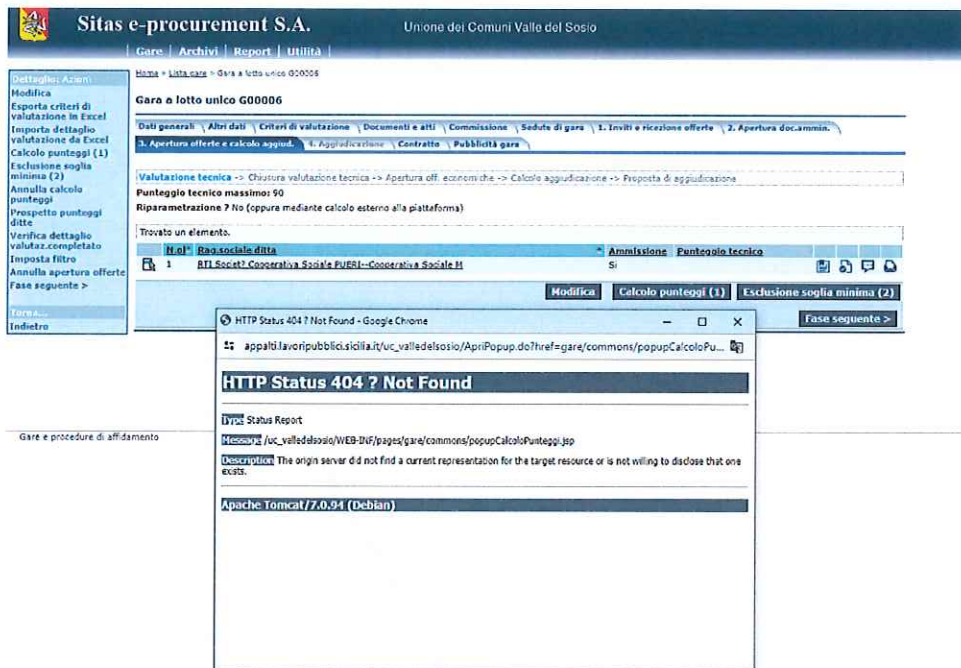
Sitas e-procurement S.A.

Unione dei Comuni Valle del Sosio

Gare | Archivi | Report | Utilità

Dettaglio: Azioni
Modifica
Esporta criteri di valutazione in Excel
Importa dettaglio valutazione da Excel
Calcolo punteggi (1)
Esclusione soglia minima (2)
Annulla calcolo punteggi
Prospetto punteggi ditte
Verifica dettaglio valutaz.completato
Imposta filtro
Annulla apertura offerte
Fase seguente >

Torna...
Indietro

Home > Lista gare > Gara a lotto unico G00006

Gara a lotto unico G00006

Dati generali | Altri dati | Criteri di valutazione | Documenti e atti | Commissione | Sedute di gara | 1. Inviti e ricezione offerte | 2. Apertura doc.ammin. | 3. Apertura offerte e calcolo aggiud. | 4. Aggiudicazione | Contratto | Pubblicità gara

Valutazione tecnica -> Chiusura valutazione tecnica -> Apertura off. economiche -> Calcolo aggiudicazione -> Proposta di aggiudicazione

Punteggio tecnico massimo: 90
Riparametrazione ? No (oppure mediante calcolo esterno alla piattaforma)

Trovato un elemento.

| | N.ol° | Rag.sociale ditta | Ammissione | Punteggio tecnico |
|---|---|---|---|---|
| | 1 | RTI Societ? Cooperativa Sociale PUERI--Cooperativa Sociale M | Si | |

Modifica | Calcolo punteggi (1) | Esclusione soglia minima (2)

Fase seguente >

HTTP Status 404 ? Not Found - Google Chrome

appalti.lavoripubblici.sicilia.it/uc_valledelsosio/ApriPopup.do?href=gare/commons/popupCalcoloPu...

HTTP Status 404 ? Not Found

Type Status Report

Message /uc_valledelsosio/WEB-INF/pages/gare/commons/popupCalcoloPunteggi.jsp

Description The origin server did not find a current representation for the target resource or is not willing to disclose that one exists.

Apache Tomcat/7.0.94 (Debian)

Gare e procedure di affidamento